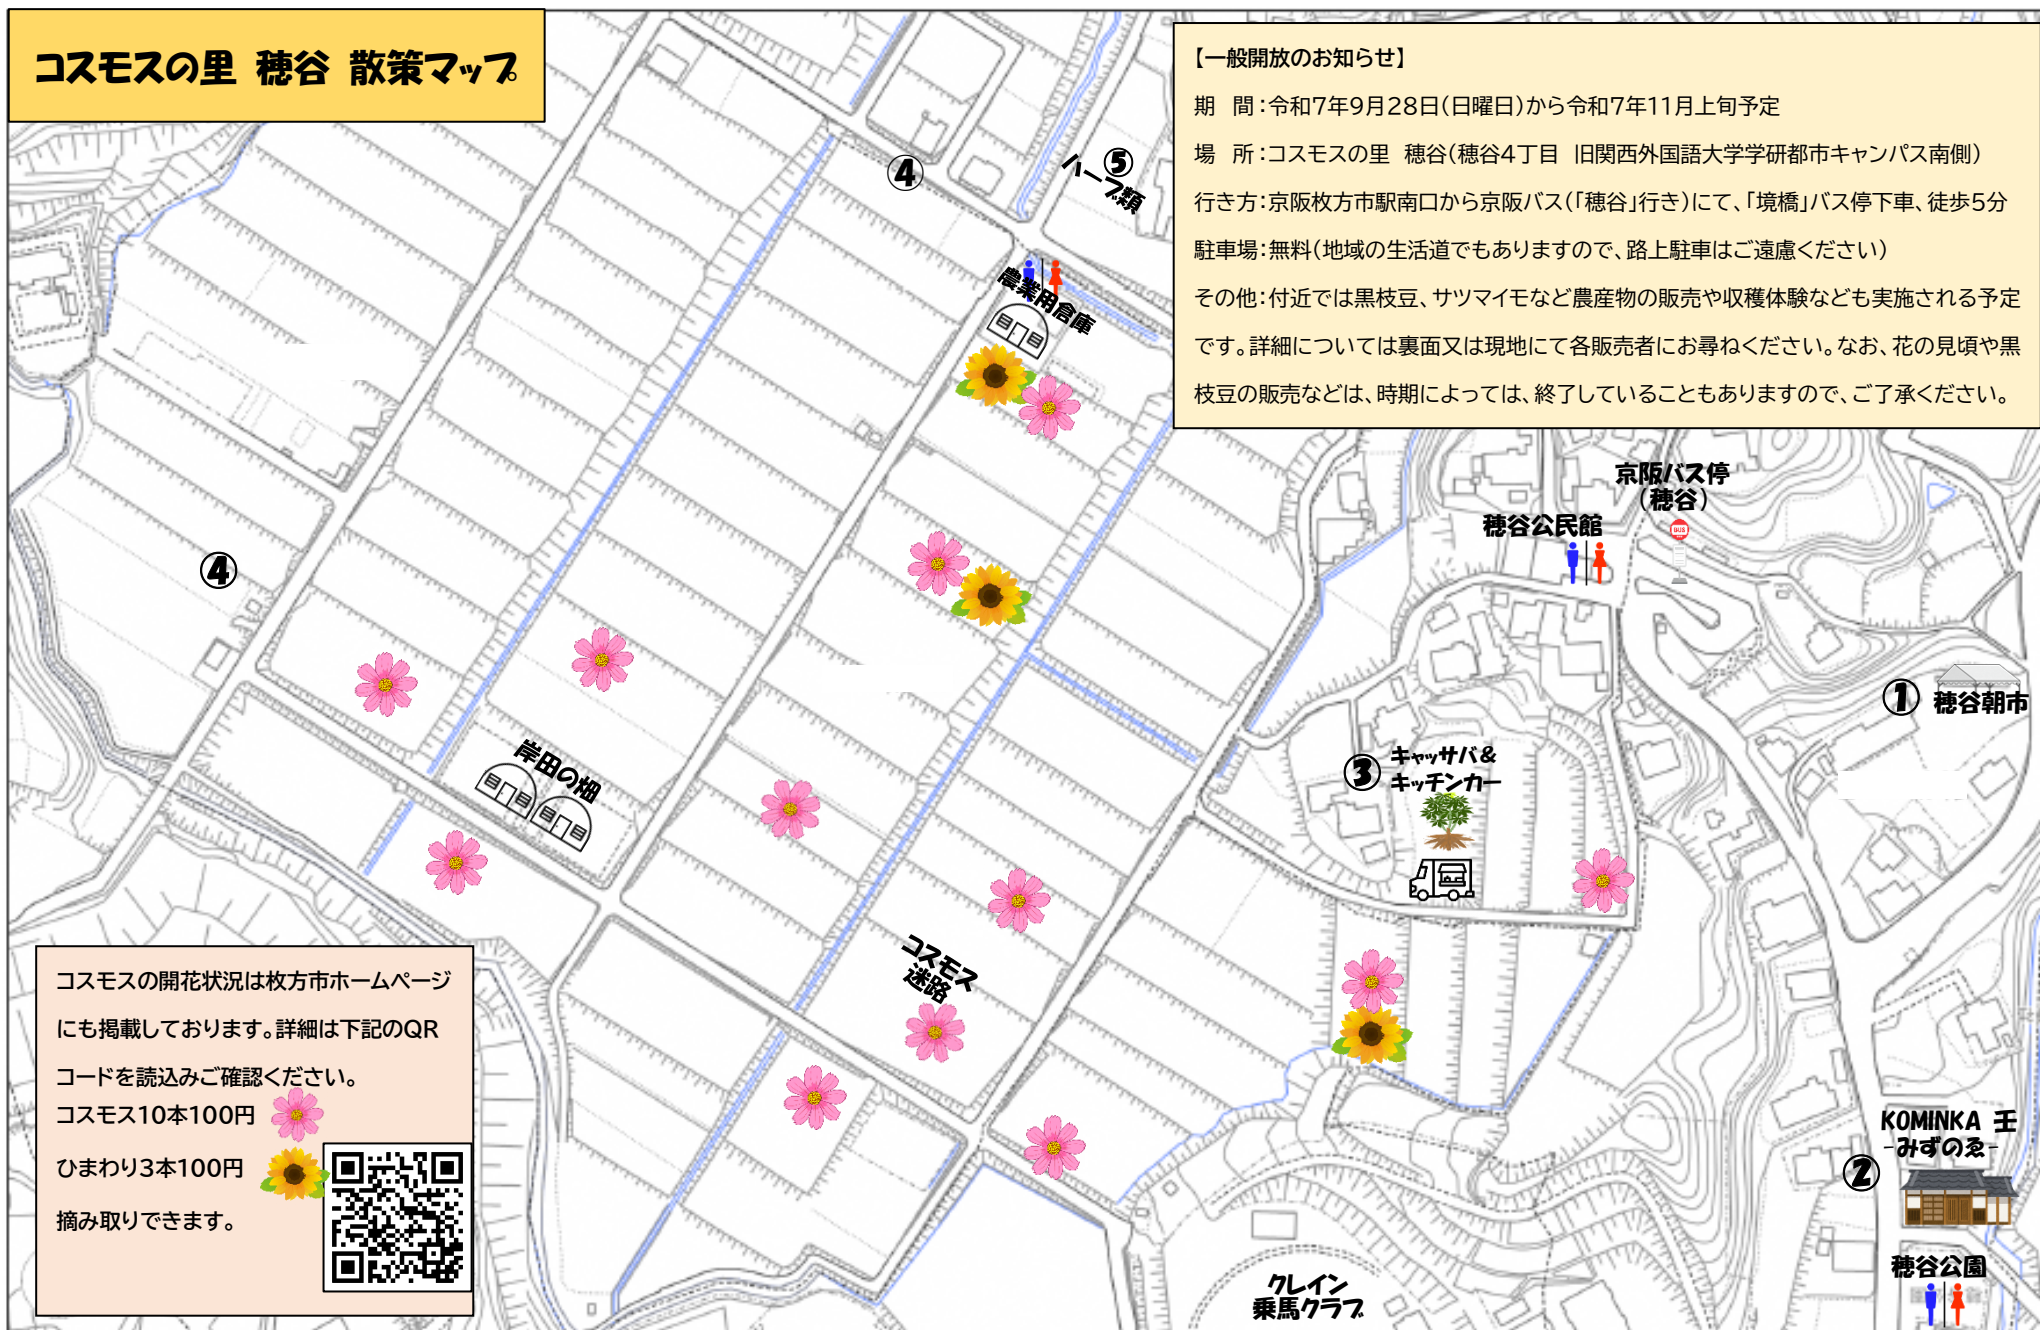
コスモスの里 穂谷 散策マップ

【一般開放のお知らせ】

期 間：令和7年9月28日(日曜日)から令和7年11月上旬予定

場 所：コスモスの里 穂谷(穂谷4丁目 旧関西外国語大学学研都市キャンパス南側)

行き方：京阪枚方市駅南口から京阪バス(「穂谷」行き)にて、「境橋」バス停下車、徒歩5分

駐車場：無料(地域の生活道でもありますので、路上駐車はご遠慮ください)

その他：付近では黒枝豆、サツマイモなど農産物の販売や収穫体験なども実施される予定です。詳細については裏面又は現地にて各販売者にお尋ねください。なお、花の見頃や黒枝豆の販売などは、時期によっては、終了していることもありますので、ご了承ください。

④

⑤ ハーブ類

農業用倉庫

④

岸田の畑

京阪バス停 (穂谷)

穂谷公民館

① 穂谷朝市

③ キャッサバ＆キッチンカー

コスモス迷路

KOMINKA 壬 -みずのえ-

②

穂谷公園

クレイン乗馬クラブ

コスモスの開花状況は枚方市ホームページにも掲載しております。詳細は下記のQRコードを読込みご確認ください。

コスモス10本100円

ひまわり3本100円

摘み取りできます。